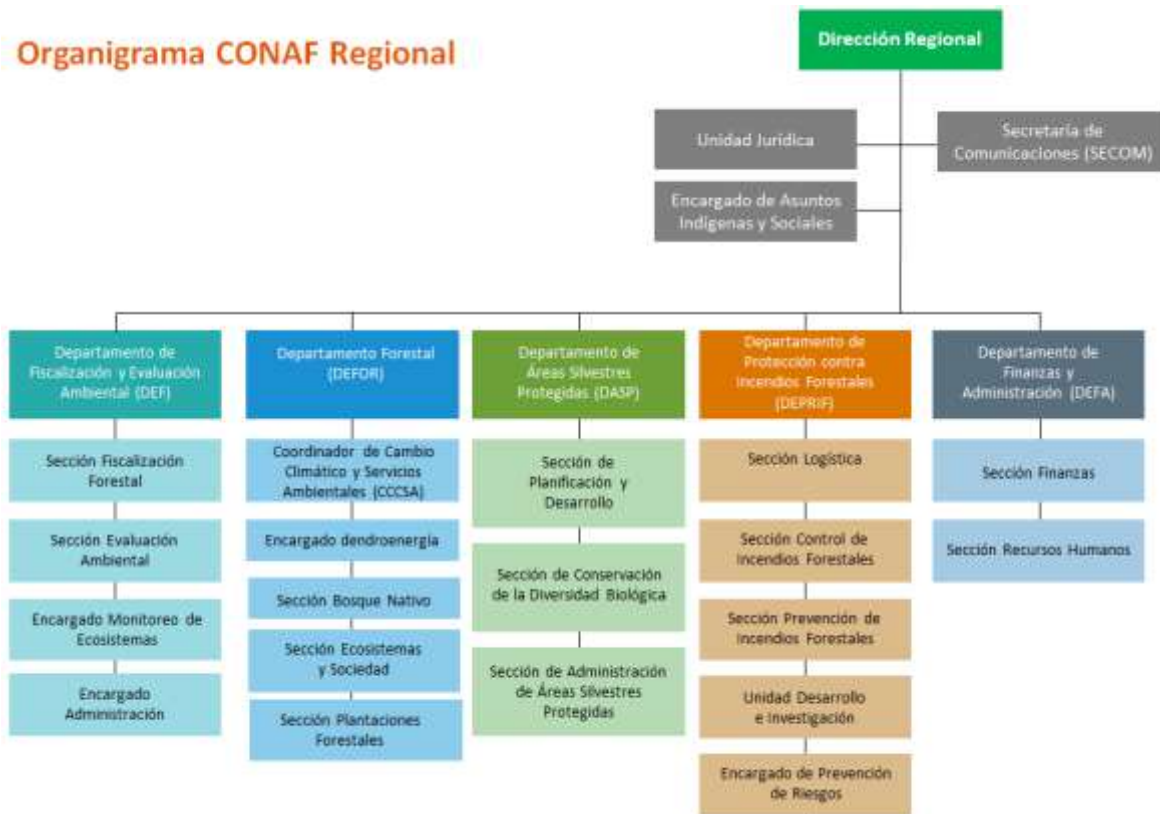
Organigrama CONAF Regional

Dirección Regional

Unidad Jurídica

Secretaría de Comunicaciones (SECOM)

Encargado de Asuntos Indígenas y Sociales

Departamento de Fiscalización y Evaluación Ambiental (DEF)

Sección Fiscalización Forestal

Sección Evaluación Ambiental

Encargado Monitoreo de Ecosistemas

Encargado Administración

Departamento Forestal (DEFOR)

Coordinador de Cambio Climático y Servicios Ambientales (CCCSA)

Encargado dendroenergía

Sección Bosque Nativo

Sección Ecosistemas y Sociedad

Sección Plantaciones Forestales

Departamento de Áreas Silvestres Protegidas (DASP)

Sección de Planificación y Desarrollo

Sección de Conservación de la Diversidad Biológica

Sección de Administración de Áreas Silvestres Protegidas

Departamento de Protección contra Incendios Forestales (DEPRIF)

Sección Logística

Sección Control de Incendios Forestales

Sección Prevención de Incendios Forestales

Unidad Desarrollo e Investigación

Encargado de Prevención de Riesgos

Departamento de Finanzas y Administración (DEFA)

Sección Finanzas

Sección Recursos Humanos